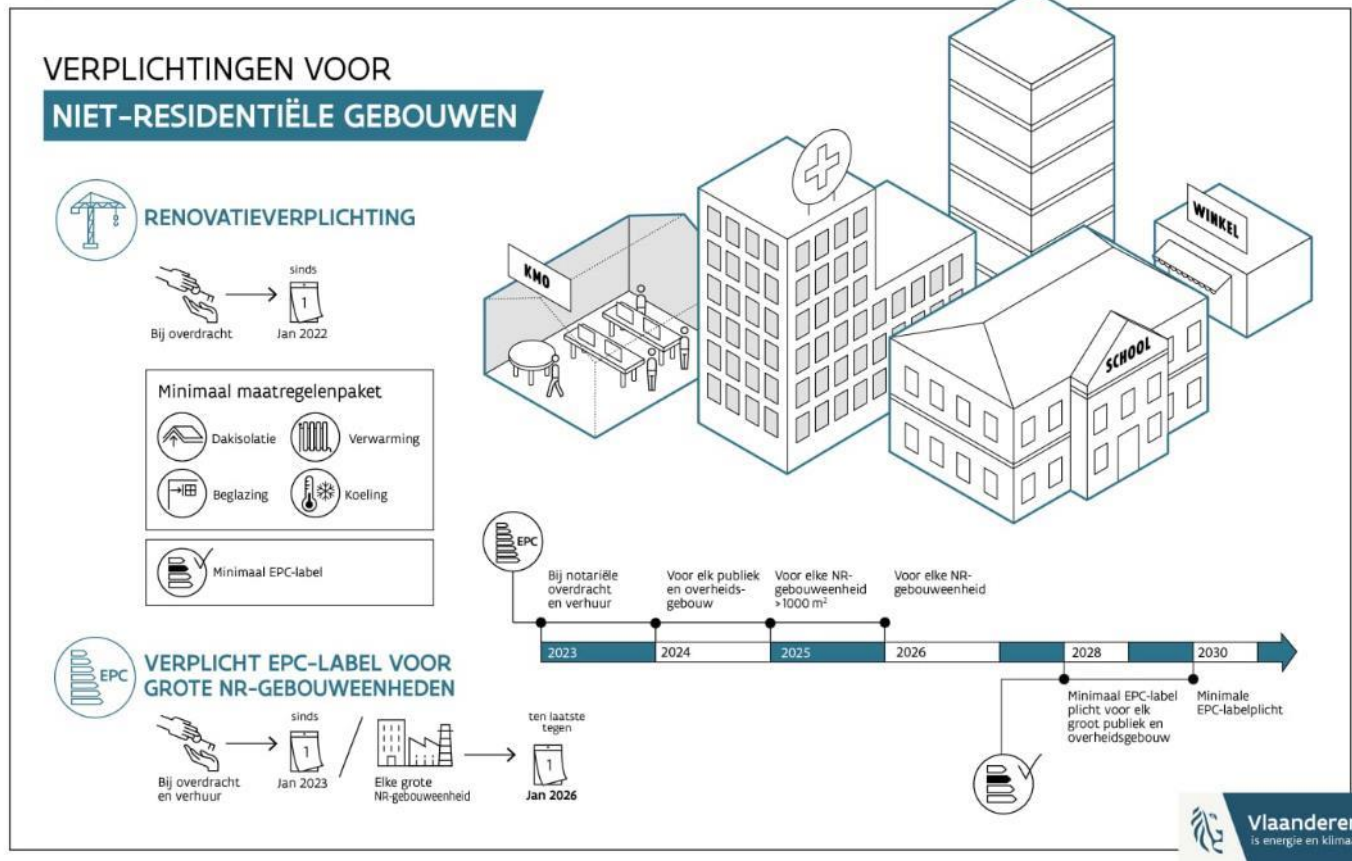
VERPLICHTINGEN VOOR
NIET-RESIDENTIËLE GEBOUWEN

RENOVATIEVERPLICHTING

Bij overdracht

sinds
1
Jan 2022

Minimaal maatregelenpakket
Dakisolatie
Verwarming
Beglazing
Koeling

Minimaal EPC-label

EPC
VERPLICHT EPC-LABEL VOOR GROTE NR-GEBOUWEENHEDEN

Bij overdracht en verhuur

sinds
1
Jan 2023

Elke grote NR-gebouweenheid

ten laatste tegen
1
Jan 2026

KMO

WINKEL

SCHOOL

EPC

Bij notariële overdracht en verhuur

Voor elk publiek en overheidsgebouw

Voor elke NR-gebouweenheid >1000 m²

Voor elke NR-gebouweenheid

2023
2024
2025
2026
2028
2030

Minimaal EPC-label plicht voor elk groot publiek en overheidsgebouw

Minimale EPC-labelplicht

Vlaanderen
is energie en klima